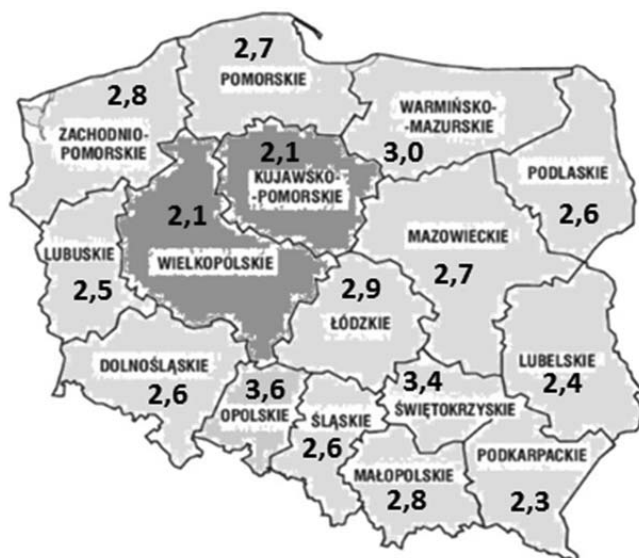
2,7
POMORSKIE

2,8
ZACHODNIO-POMORSKIE

WARMIŃSKO-MAZURSKIE
3,0

2,1
KUJAWSKO-POMORSKIE

PODLASKIE
2,6

2,1
WIELKOPOLSKIE

LUBUSKIE
2,5

MAZOWIECKIE
2,7

2,9
ŁÓDZKIE

LUBELSKIE
2,4

DOLNOŚLĄSKIE
2,6

3,6
OPOLSKIE

3,4
ŚWIĘTOKRZYSKIE

ŚLĄSKIE
2,6

PODKARPACKIE
2,3

MAŁOPOLSKIE
2,8